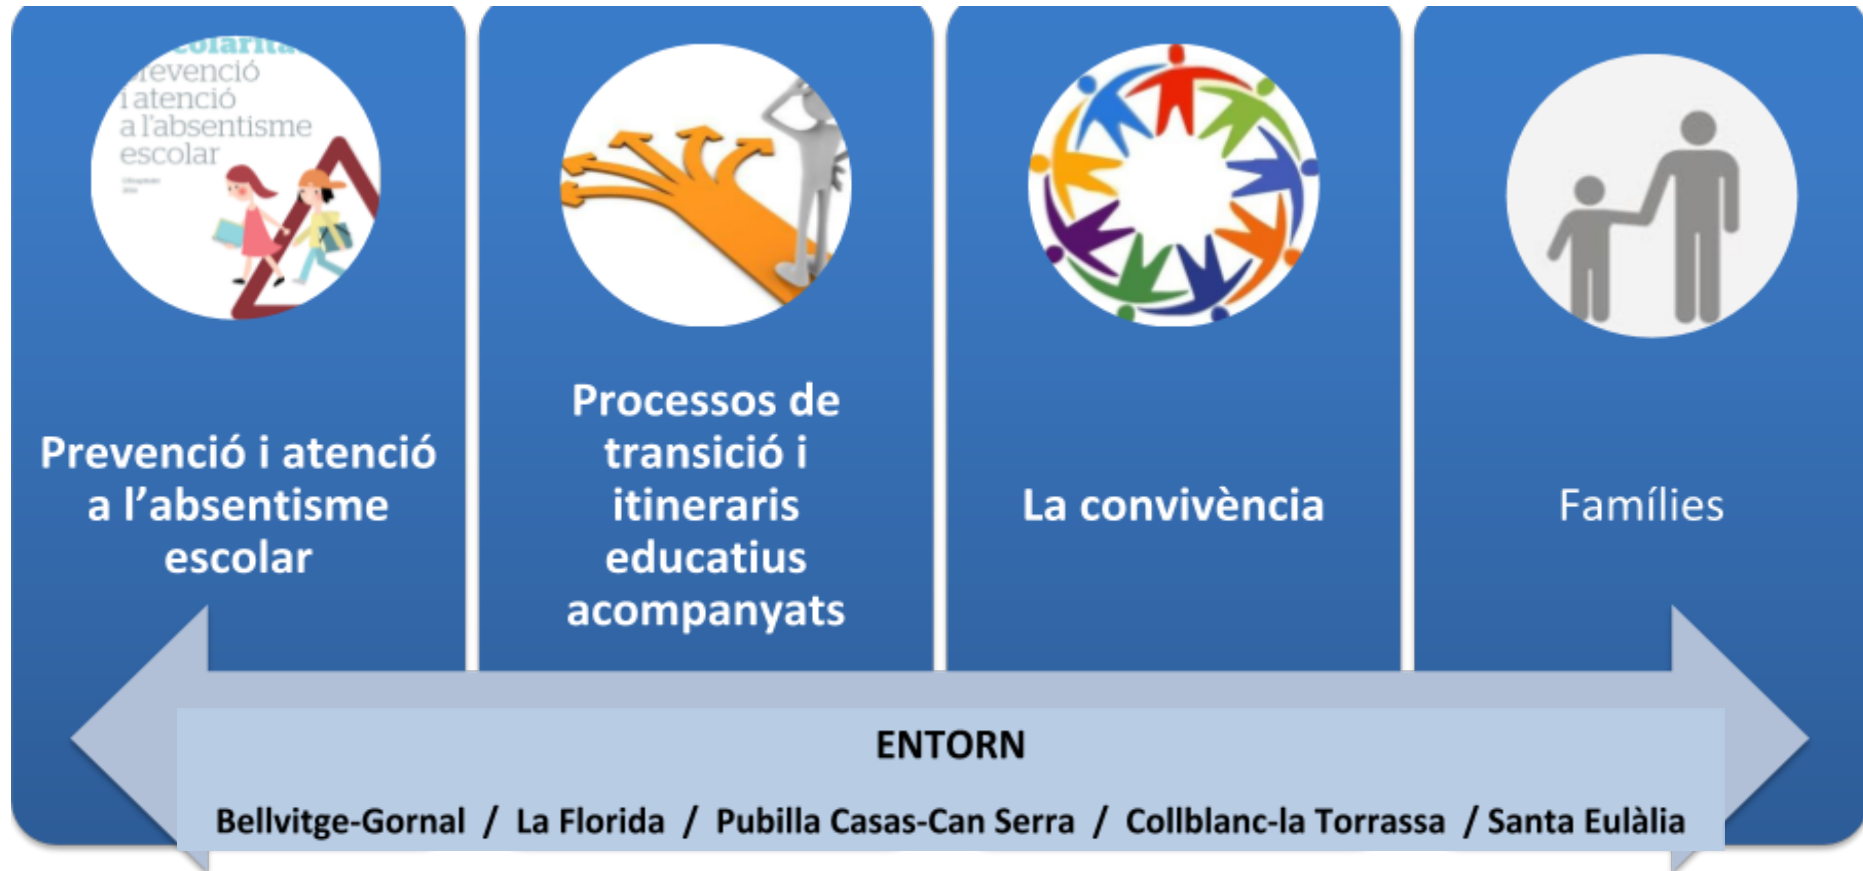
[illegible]colarit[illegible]
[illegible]evenció
i atenció
a l'absentisme
escolar

Prevenció i atenció a l'absentisme escolar

Processos de transició i itineraris educatius acompanyats

La convivència

Famílies

ENTORN

Bellvitge-Gornal / La Florida / Pubilla Casas-Can Serra / Collblanc-la Torrassa / Santa Eulàlia